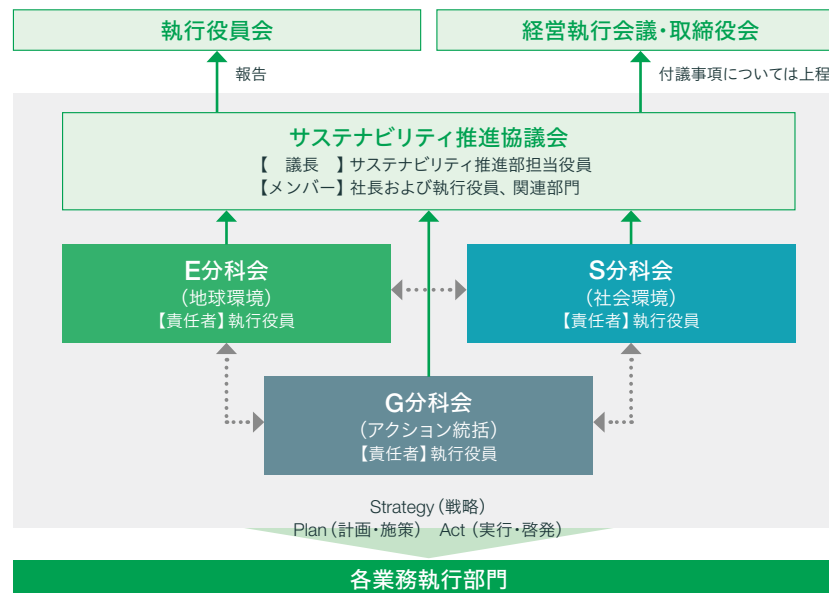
執行役員会

経営執行会議・取締役会

報告

付議事項については上程

サステナビリティ推進協議会
【　議長　】サステナビリティ推進部担当役員
【メンバー】社長および執行役員、関連部門

E分科会
（地球環境）
【責任者】執行役員

S分科会
（社会環境）
【責任者】執行役員

G分科会
（アクション統括）
【責任者】執行役員

Strategy（戦略）
Plan（計画・施策）　Act（実行・啓発）

各業務執行部門